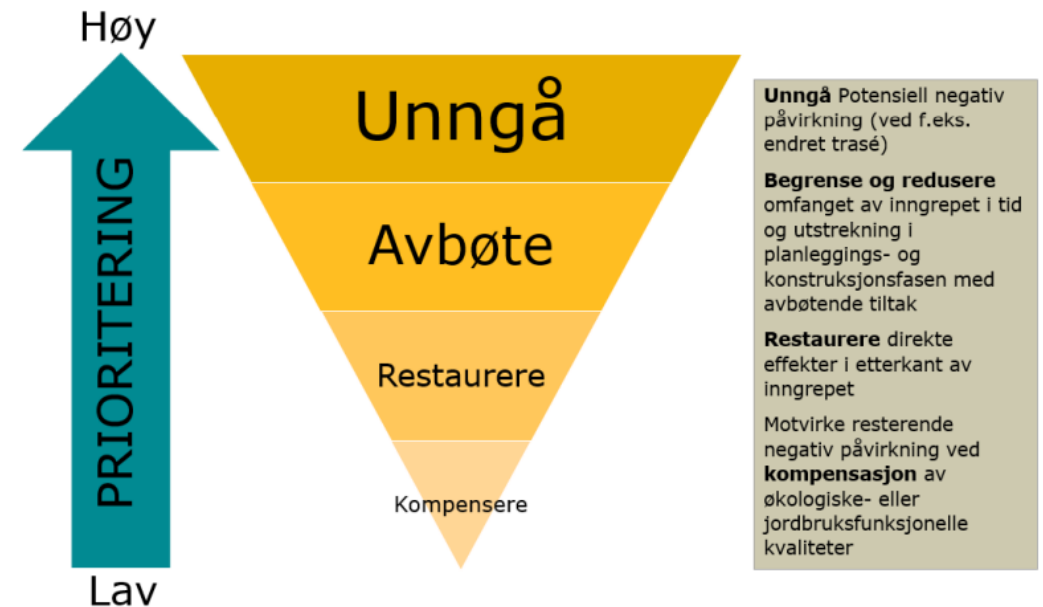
Høy

PRIORITERING

Lav

Unngå

Avbøte

Restaurere

Kompensere

**Unngå** Potensiell negativ påvirkning (ved f.eks. endret trasé)

**Begrense og redusere** omfanget av inngrepet i tid og utstrekning i planleggings- og konstruksjonsfasen med avbøtende tiltak

**Restaurere** direkte effekter i etterkant av inngrepet

Motvirke resterende negativ påvirkning ved **kompensasjon** av økologiske- eller jordbruksfunksjonelle kvaliteter